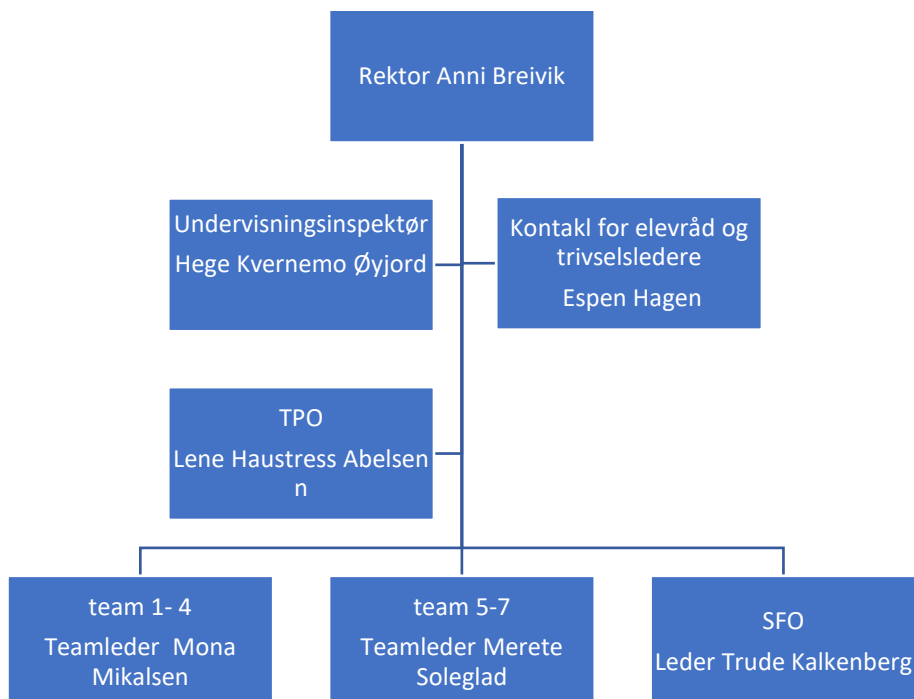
Rektor Anni Breivik

Undervisningsinspektør
Hege Kvernemo Øyjord

Kontakl for elevråd og trivselsledere
Espen Hagen

TPO
Lene Haustress Abelsen n

team 1- 4
Teamleder Mona Mikalsen

team 5-7
Teamleder Merete Soleglad

SFO
Leder Trude Kalkenberg